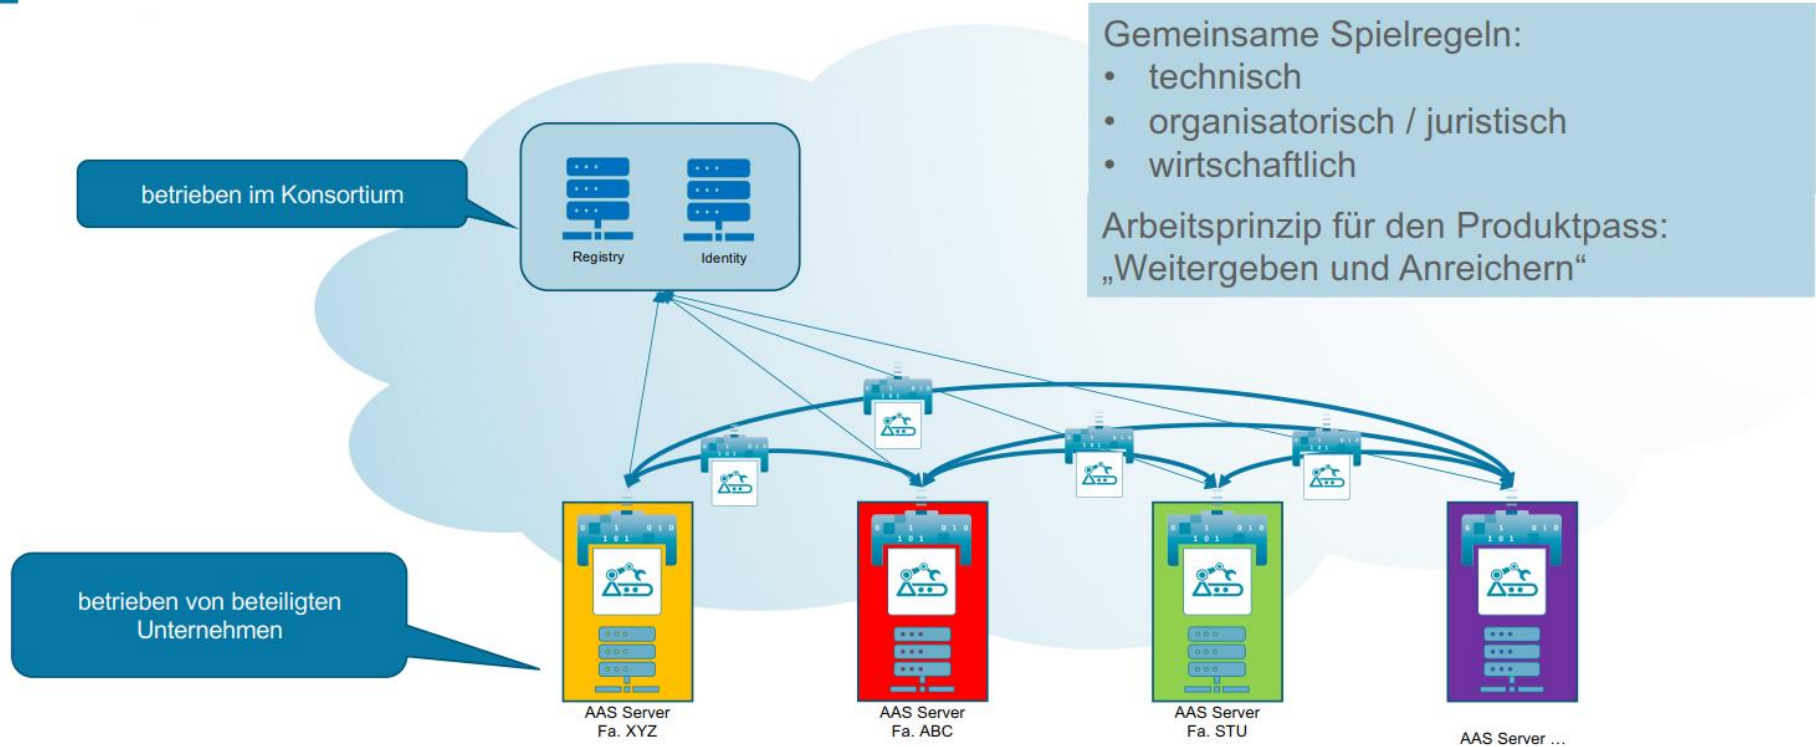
Gemeinsame Spielregeln:
• technisch
• organisatorisch / juristisch
• wirtschaftlich

Arbeitsprinzip für den Produktpass: „Weitergeben und Anreichern“

betrieben im Konsortium

Registry

Identity

betrieben von beteiligten Unternehmen

AAS Server
Fa. XYZ

AAS Server
Fa. ABC

AAS Server
Fa. STU

AAS Server ...